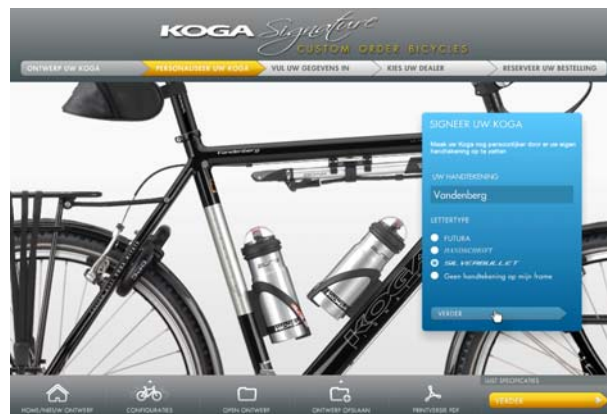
KOGA Signature
CUSTOM ORDER BICYCLES

ONTWERP UW KOGA
PERSONALISEER UW KOGA
VUL UW GEGEVENS IN
KIES UW DEALER
RESERVEER UW BESTELLING

SIGNEER UW KOGA

Maak uw Koga nog persoonlijker door er uw eigen handtekening op te zetten

UW HANDTEKENING

Vandenberg

LETTERTYPE

FUTURA
HANDSCHRIFT
SILVERBULLET
Geen handtekening op mijn frame

VERDER

Vandenberg

HOME/NIEUW ONTWERP
CONFIGURATIES
OPEN ONTWERP
ONTWERP OPSLAAN
PRINTVERSIE PDF
LIJST SPECIFICATIES
VERDER